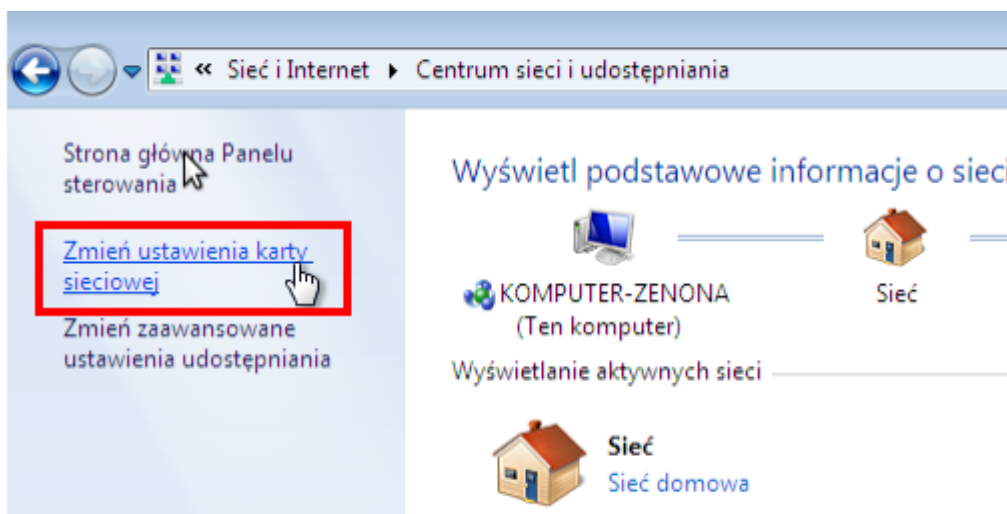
« Sieć i Internet ▸ Centrum sieci i udostępniania

Strona główna Panelu sterowania

Zmień ustawienia karty sieciowej

Zmień zaawansowane ustawienia udostępniania

Wyświetl podstawowe informacje o sieci

KOMPUTER-ZENONA (Ten komputer)

Sieć

Wyświetlanie aktywnych sieci

Sieć
Sieć domowa